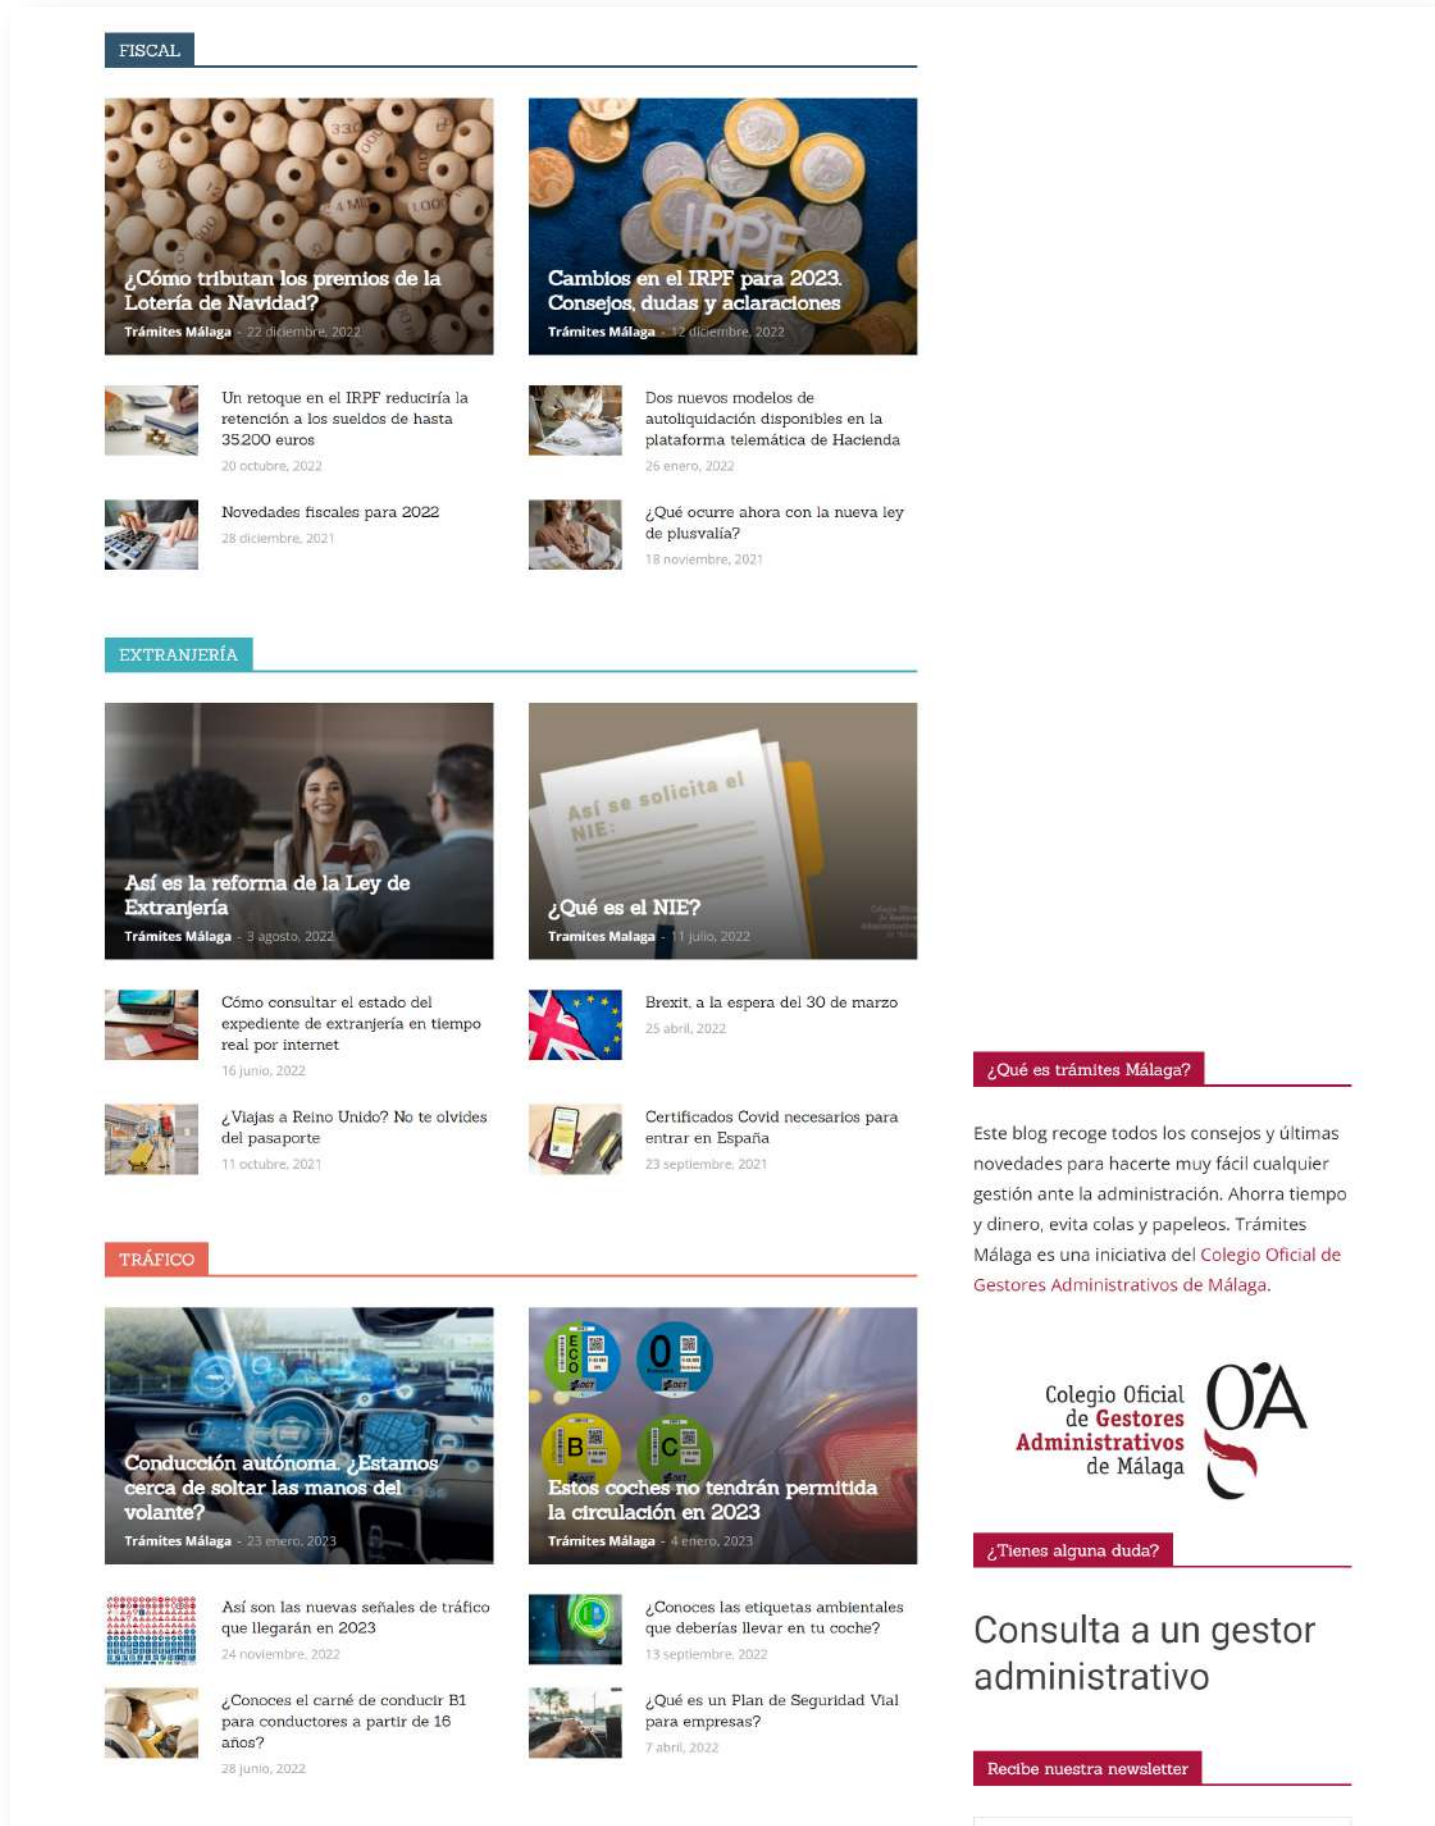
FISCAL

¿Cómo tributan los premios de la Lotería de Navidad?
Trámites Málaga - 22 diciembre, 2022

Cambios en el IRPF para 2023. Consejos, dudas y aclaraciones
Trámites Málaga - 12 diciembre, 2022

Un retoque en el IRPF reduciría la retención a los sueldos de hasta 35200 euros
20 octubre, 2022

Dos nuevos modelos de autoliquidación disponibles en la plataforma telemática de Hacienda
26 enero, 2022

Novedades fiscales para 2022
28 diciembre, 2021

¿Qué ocurre ahora con la nueva ley de plusvalía?
18 noviembre, 2021

EXTRANJERÍA

Así es la reforma de la Ley de Extranjería
Trámites Málaga - 3 agosto, 2022

Así se solicita el NIE:

¿Qué es el NIE?
Tramites Malaga - 11 julio, 2022

Cómo consultar el estado del expediente de extranjería en tiempo real por internet
16 junio, 2022

Brexit, a la espera del 30 de marzo
25 abril, 2022

¿Viajas a Reino Unido? No te olvides del pasaporte
11 octubre, 2021

Certificados Covid necesarios para entrar en España
23 septiembre, 2021

TRÁFICO

Conducción autónoma. ¿Estamos cerca de soltar las manos del volante?
Trámites Málaga - 23 enero, 2023

ECO 0 B C

Estos coches no tendrán permitida la circulación en 2023
Trámites Málaga - 4 enero, 2023

Así son las nuevas señales de tráfico que llegarán en 2023
24 noviembre, 2022

¿Conoces las etiquetas ambientales que deberías llevar en tu coche?
13 septiembre, 2022

¿Conoces el carné de conducir B1 para conductores a partir de 16 años?
28 junio, 2022

¿Qué es un Plan de Seguridad Vial para empresas?
7 abril, 2022

¿Qué es trámites Málaga?

Este blog recoge todos los consejos y últimas novedades para hacerte muy fácil cualquier gestión ante la administración. Ahorra tiempo y dinero, evita colas y papeleos. Trámites Málaga es una iniciativa del Colegio Oficial de Gestores Administrativos de Málaga.

Colegio Oficial de Gestores Administrativos de Málaga

¿Tienes alguna duda?

Consulta a un gestor administrativo

Recibe nuestra newsletter